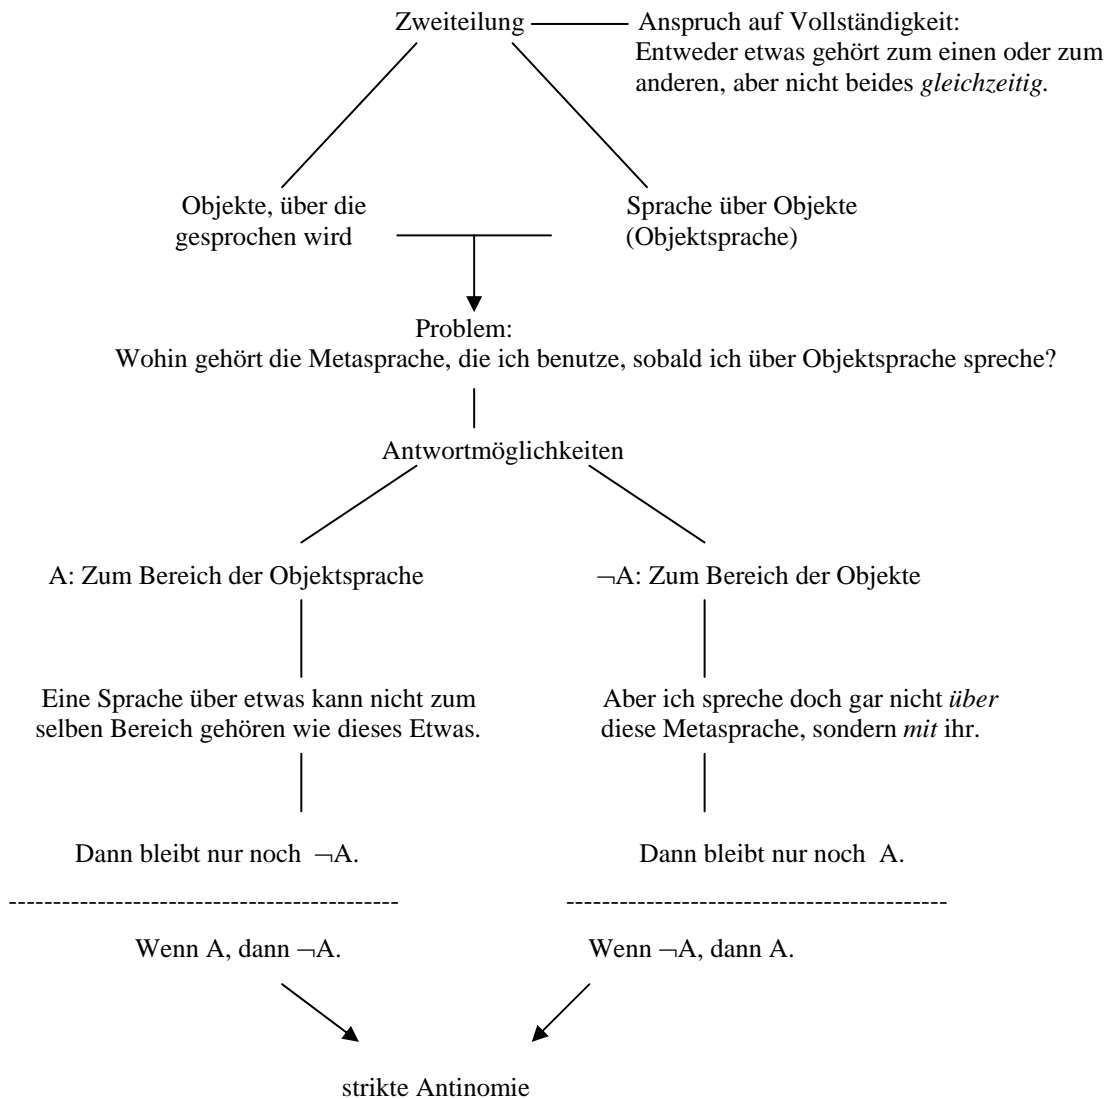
Zweiteilung

Anspruch auf Vollständigkeit: Entweder etwas gehört zum einen oder zum anderen, aber nicht beides gleichzeitig.

Objekte, über die gesprochen wird

Sprache über Objekte (Objektsprache)

Problem:
Wohin gehört die Metasprache, die ich benutze, sobald ich über Objektsprache spreche?

Antwortmöglichkeiten

A: Zum Bereich der Objektsprache

$\neg$A: Zum Bereich der Objekte

Eine Sprache über etwas kann nicht zum selben Bereich gehören wie dieses Etwas.

Aber ich spreche doch gar nicht über diese Metasprache, sondern mit ihr.

Dann bleibt nur noch $\neg$A.

Dann bleibt nur noch A.

Wenn A, dann $\neg$A.

Wenn $\neg$A, dann A.

strikte Antinomie